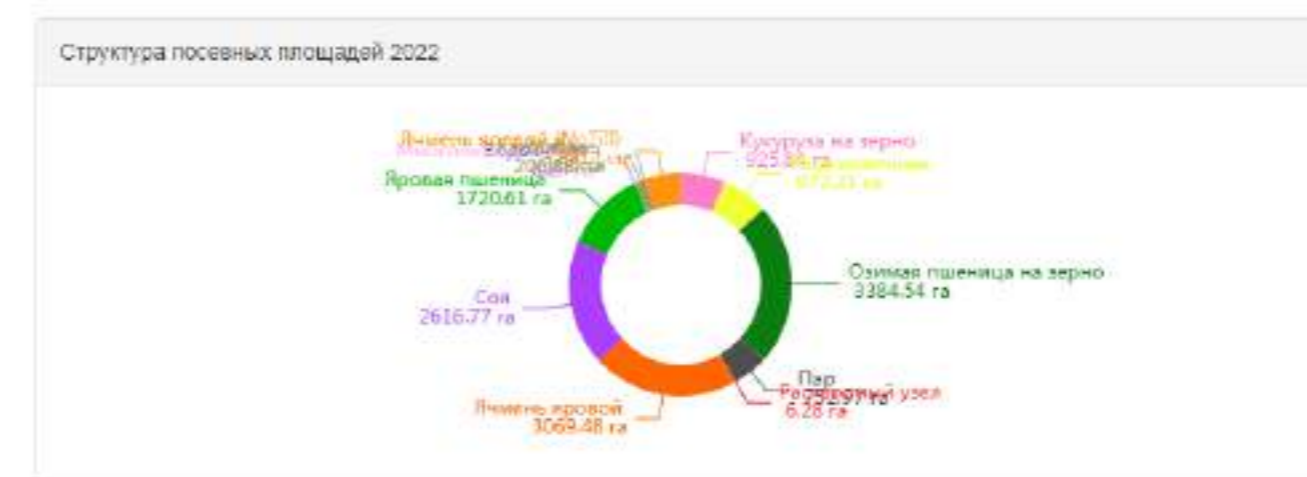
Структура посевных площадей 2022

Ячмень яровой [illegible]
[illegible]
Кукуруза на зерно
925.84 га
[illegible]
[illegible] га
Яровая пшеница
1720.61 га
Озимая пшеница на зерно
3384.54 га
Соя
2616.77 га
Пар
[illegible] га
Ячмень яровой
3069.48 га
Разворотный узел
6.28 га